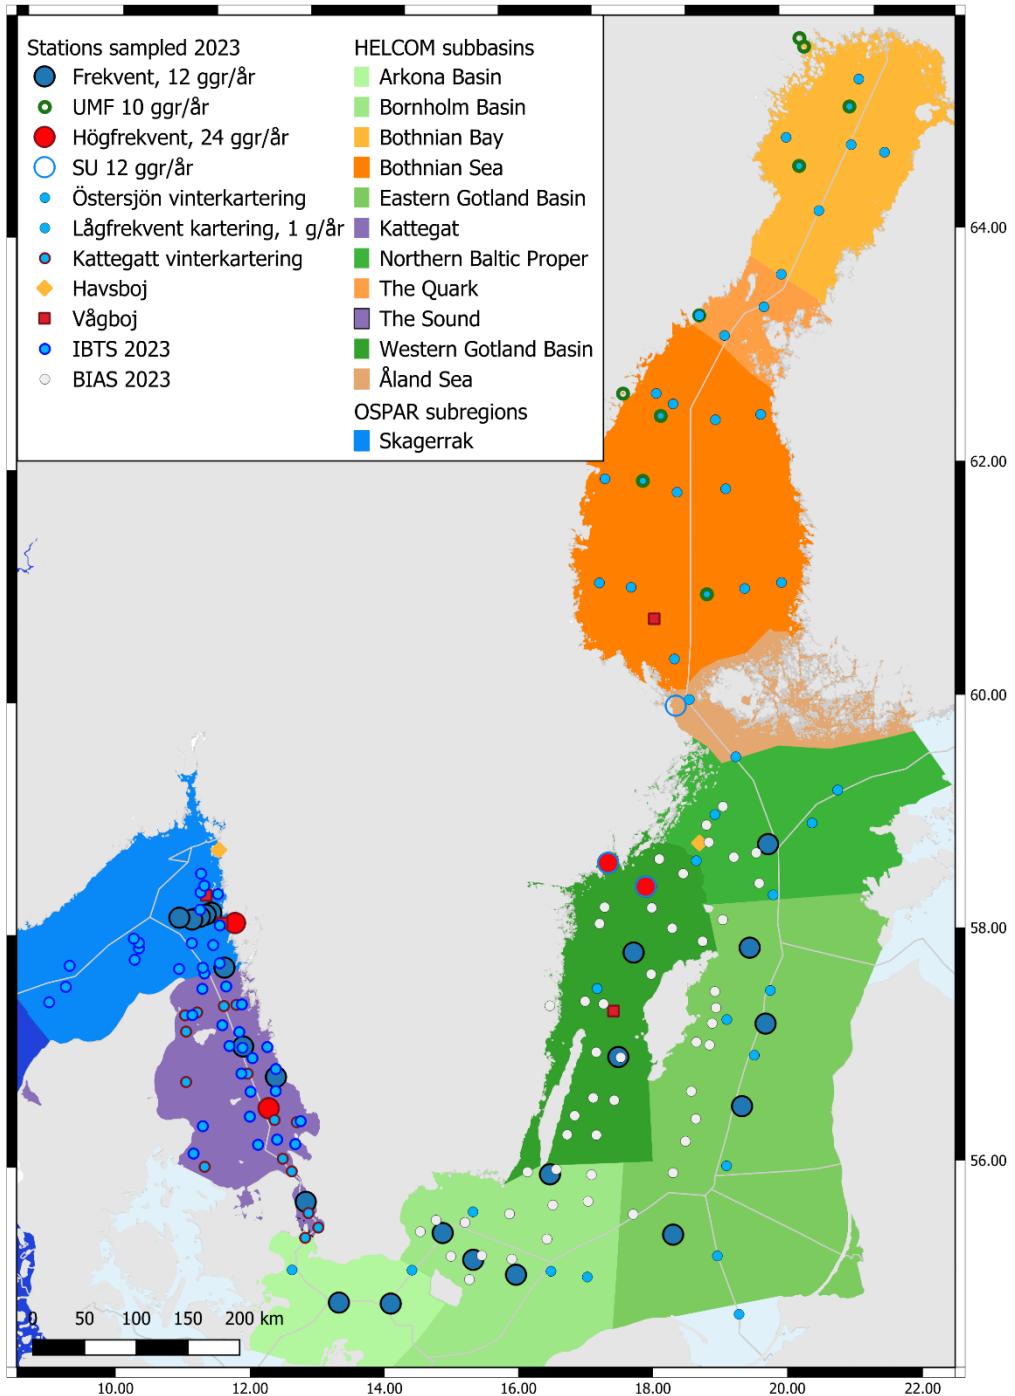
Stations sampled 2023
Frekvent, 12 ggr/år
UMF 10 ggr/år
Högfrekvent, 24 ggr/år
SU 12 ggr/år
Östersjön vinterkartering
Lågfrekvent kartering, 1 g/år
Kattegatt vinterkartering
Havsboj
Vågboj
IBTS 2023
BIAS 2023

HELCOM subbasins
Arkona Basin
Bornholm Basin
Bothnian Bay
Bothnian Sea
Eastern Gotland Basin
Kattegat
Northern Baltic Proper
The Quark
The Sound
Western Gotland Basin
Åland Sea
OSPAR subregions
Skagerrak

64.00
62.00
60.00
58.00
56.00

0 50 100 150 200 km

10.00
12.00
14.00
16.00
18.00
20.00
22.00